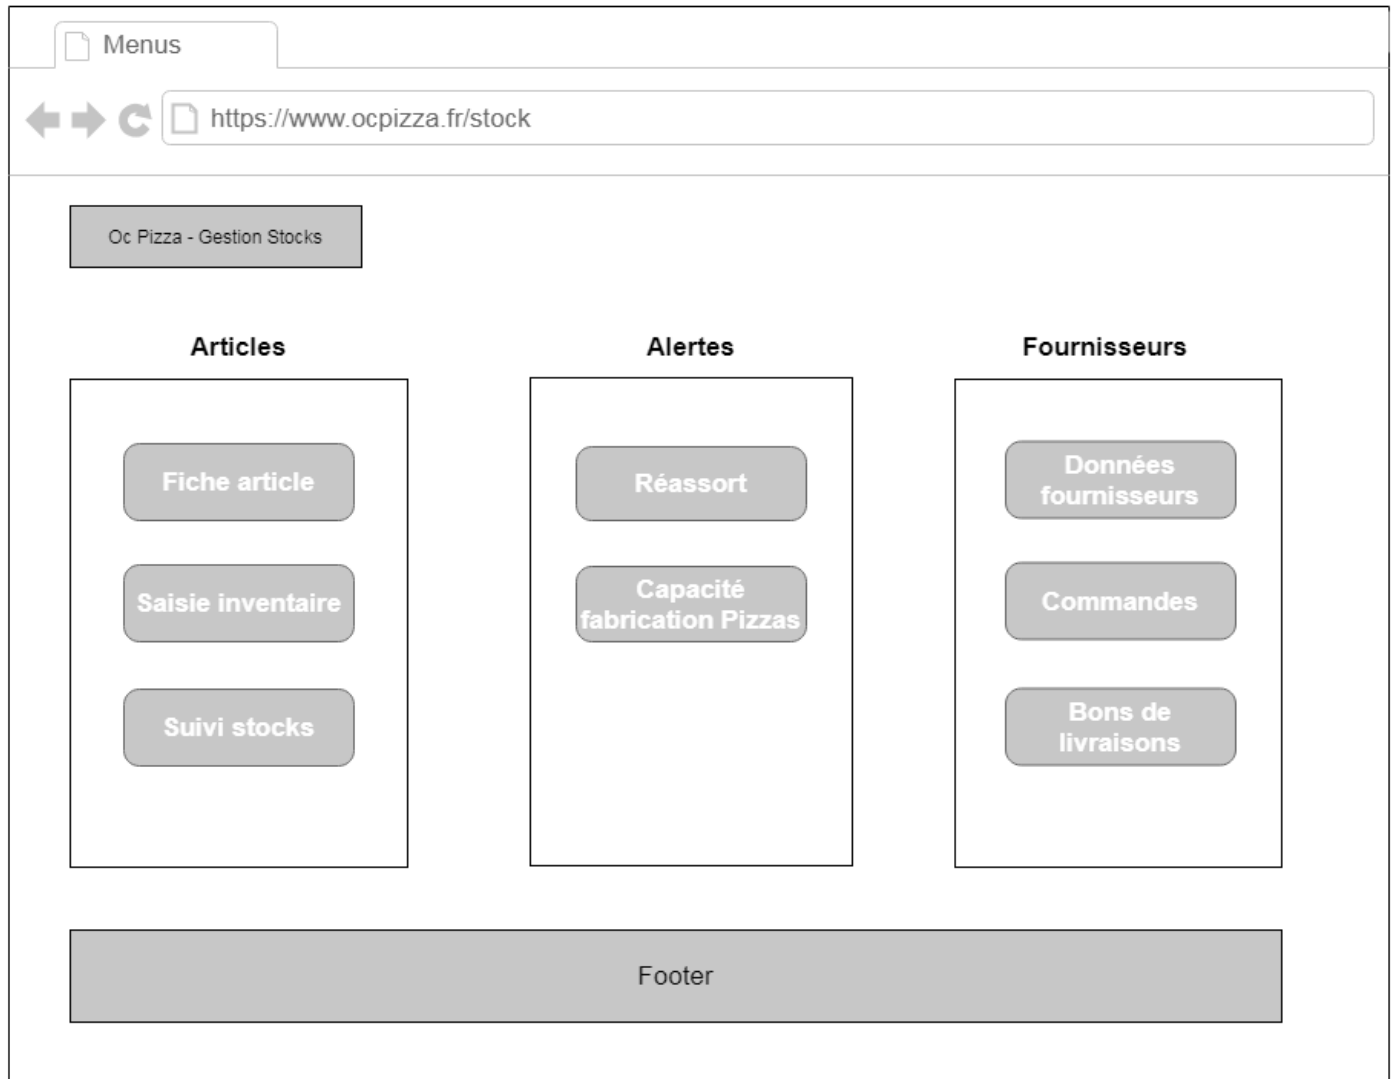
Menus

https://www.ocpizza.fr/stock

Oc Pizza - Gestion Stocks

Articles

Fiche article

Saisie inventaire

Suivi stocks

Alertes

Réassort

Capacité fabrication Pizzas

Fournisseurs

Données fournisseurs

Commandes

Bons de livraisons

Footer